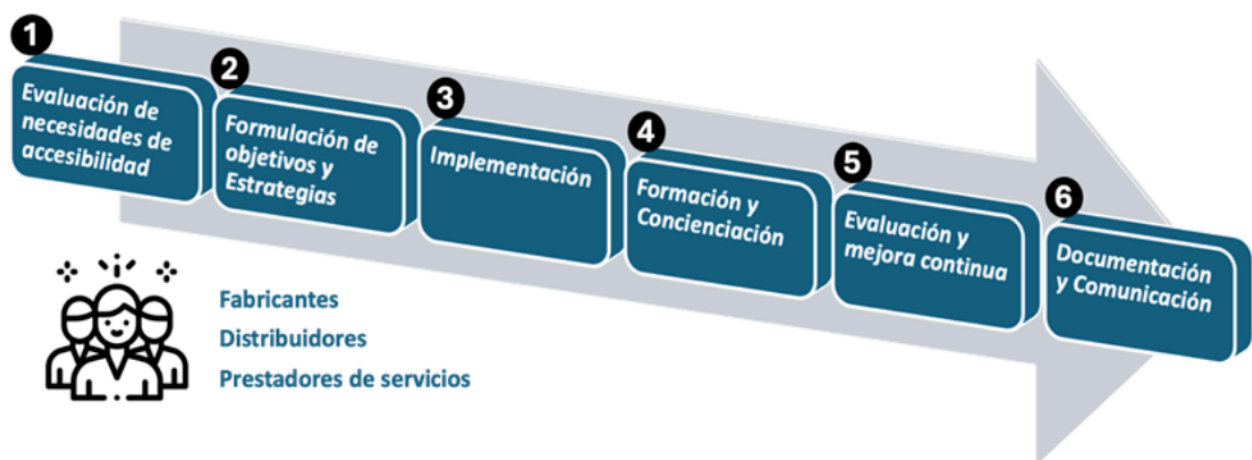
1
Evaluación de necesidades de accesibilidad

2
Formulación de objetivos y Estrategias

3
Implementación

4
Formación y Concienciación

5
Evaluación y mejora continua

6
Documentación y Comunicación

Fabricantes
Distribuidores
Prestadores de servicios